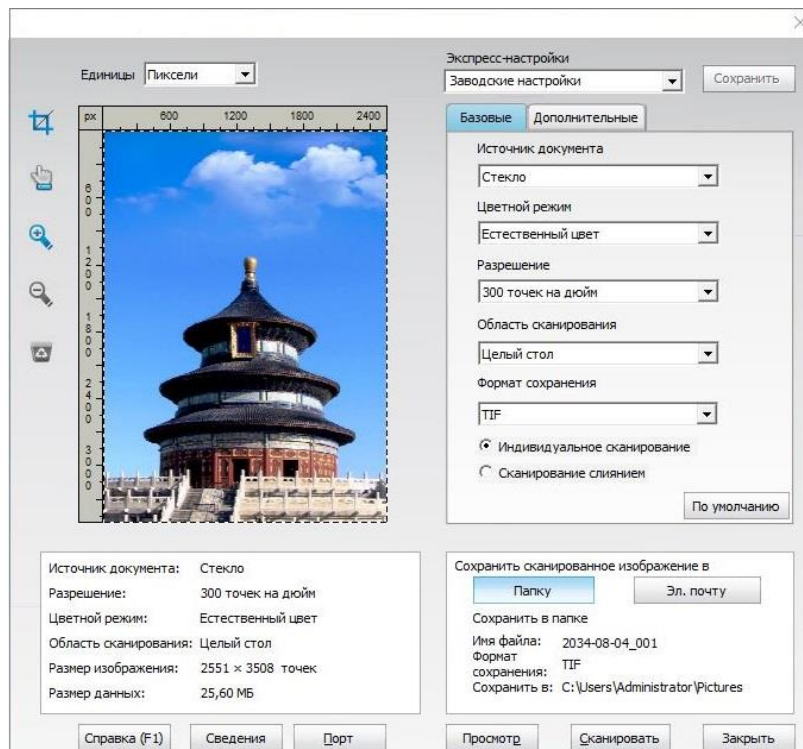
Единицы Пиксели

px 600 1200 1800 2400

600 1200 1800 2400 3000

Экспресс-настройки
Заводские настройки
Сохранить

Базовые | Дополнительные

Источник документа
Стекло
Цветной режим
Естественный цвет
Разрешение
300 точек на дюйм
Область сканирования
Целый стол
Формат сохранения
TIF
Индивидуальное сканирование
Сканирование слиянием
По умолчанию

| Источник документа: | Стекло |
|---|---|
| Разрешение: | 300 точек на дюйм |
| Цветной режим: | Естественный цвет |
| Область сканирования: | Целый стол |
| Размер изображения: | 2551 × 3508 точек |
| Размер данных: | 25,60 МБ |

Сохранить сканированное изображение в
Папку
Эл. почту
Сохранить в папке
Имя файла: 2034-08-04_001
Формат сохранения: TIF
Сохранить в: C:\Users\Administrator\Pictures

Справка (F1) Сведения Порт Просмотр Сканировать Закрыть